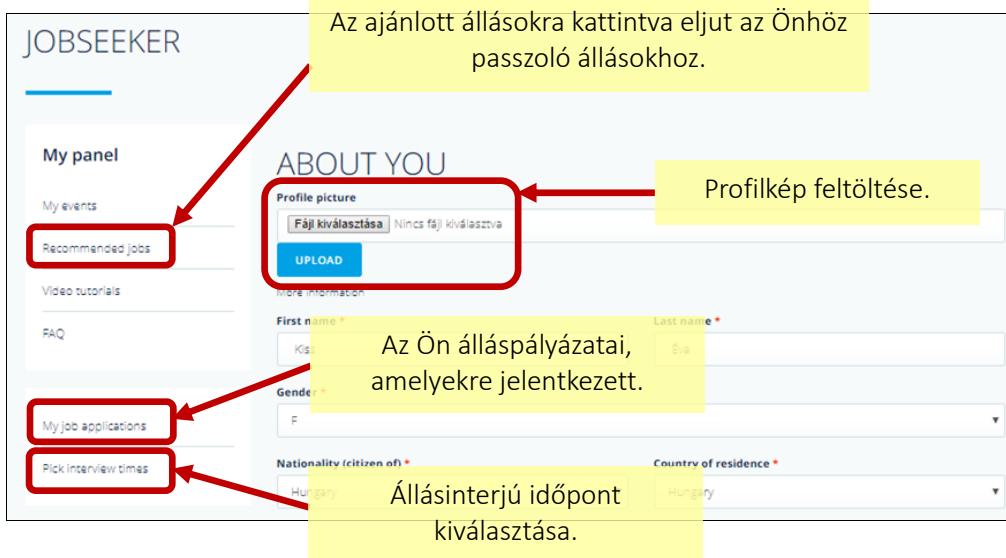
JOBSEEKER

Az ajánlott állásokra kattintva eljut az Önhöz passzoló állásokhoz.

My panel

My events

Recommended jobs

Video tutorials

FAQ

My job applications

Pick interview times

ABOUT YOU

Profile picture

Fájl kiválasztása Nincs fájl kiválasztva

UPLOAD

Profilkép feltöltése.

More information

First name *

Kis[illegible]

Last name *

Éva

Az Ön álláspályázatai, amelyekre jelentkezett.

Gender *

F

Nationality (citizen of) *

Hungary

Country of residence *

Hungary

Állásinterjú időpont kiválasztása.